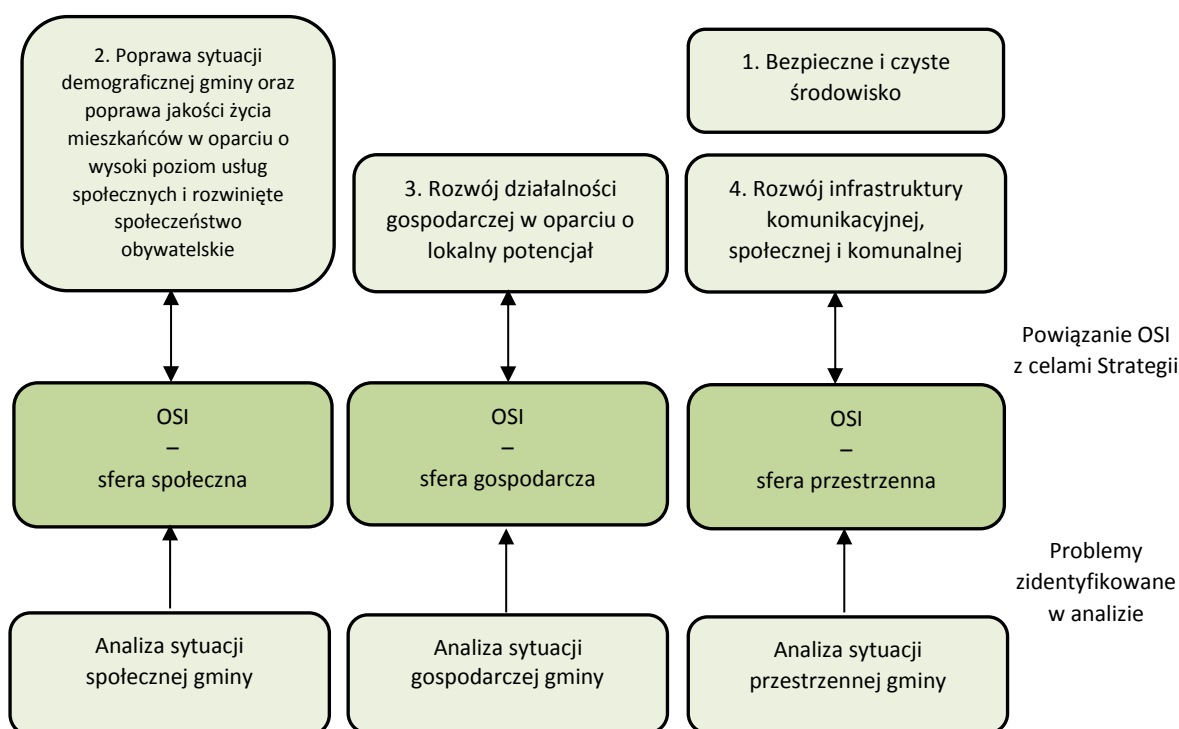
2. Poprawa sytuacji demograficznej gminy oraz poprawa jakości życia mieszkańców w oparciu o wysoki poziom usług społecznych i rozwinięte społeczeństwo obywatelskie

1. Bezpieczne i czyste środowisko

3. Rozwój działalności gospodarczej w oparciu o lokalny potencjał

4. Rozwój infrastruktury komunikacyjnej, społecznej i komunalnej

Powiązanie OSI z celami Strategii

OSI – sfera społeczna

OSI – sfera gospodarcza

OSI – sfera przestrzenna

Problemy zidentyfikowane w analizie

Analiza sytuacji społecznej gminy

Analiza sytuacji gospodarczej gminy

Analiza sytuacji przestrzennej gminy